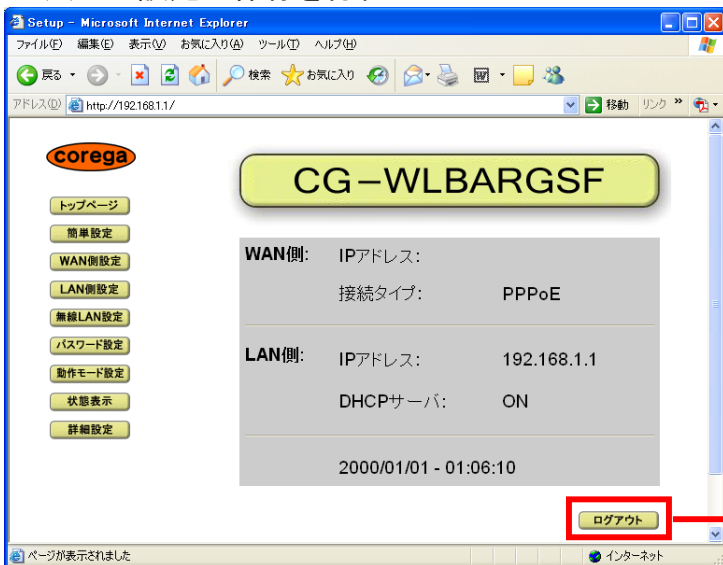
Setup - Microsoft Internet Explorer

ファイル(F) 編集(E) 表示(V) お気に入り(A) ツール(T) ヘルプ(H)

戻る 検索 お気に入り

アドレス(D) http://192.168.1.1/ 移動 リンク

corega

CG−WLBARGSF

トップページ
簡単設定
WAN側設定
LAN側設定
無線LAN設定
パスワード設定
動作モード設定
状態表示
詳細設定

| | | |
|---|---|---|
| WAN側: | IPアドレス: | |
| | 接続タイプ: | PPPoE |
| LAN側: | IPアドレス: | 192.168.1.1 |
| | DHCPサーバ: | ON |
| | 2000/01/01 - 01:06:10 | |

ログアウト

ページが表示されました

インターネット